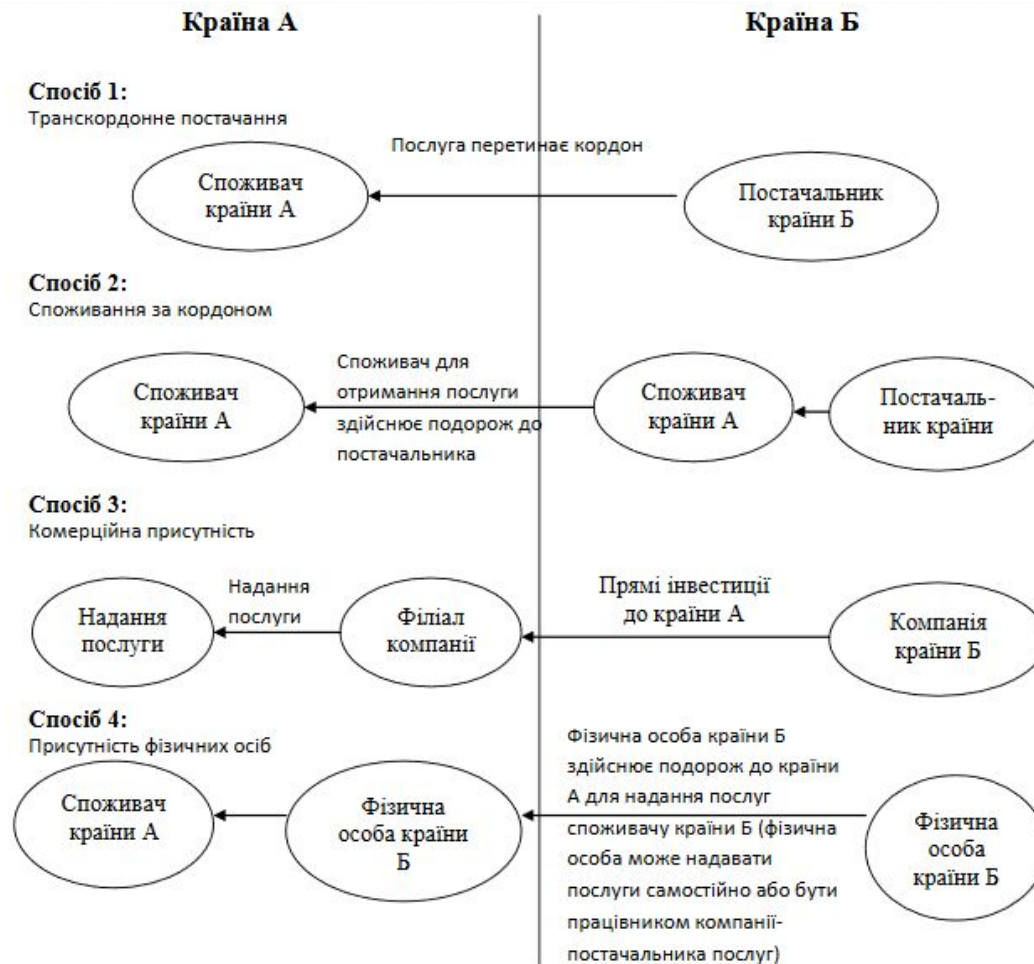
Країна А

Країна Б

Спосіб 1:
Транскордонне постачання

Послуга перетинає кордон

Споживач країни А

Постачальник країни Б

Спосіб 2:
Споживання за кордоном

Споживач країни А

Споживач для отримання послуги здійснює подорож до постачальника

Споживач країни А

Постачальник країни

Спосіб 3:
Комерційна присутність

Надання послуги

Надання послуги

Філіал компанії

Прямі інвестиції до країни А

Компанія країни Б

Спосіб 4:
Присутність фізичних осіб

Споживач країни А

Фізична особа країни Б

Фізична особа країни Б здійснює подорож до країни А для надання послуг споживачу країни Б (фізична особа може надавати послуги самостійно або бути працівником компанії-постачальника послуг)

Фізична особа країни Б